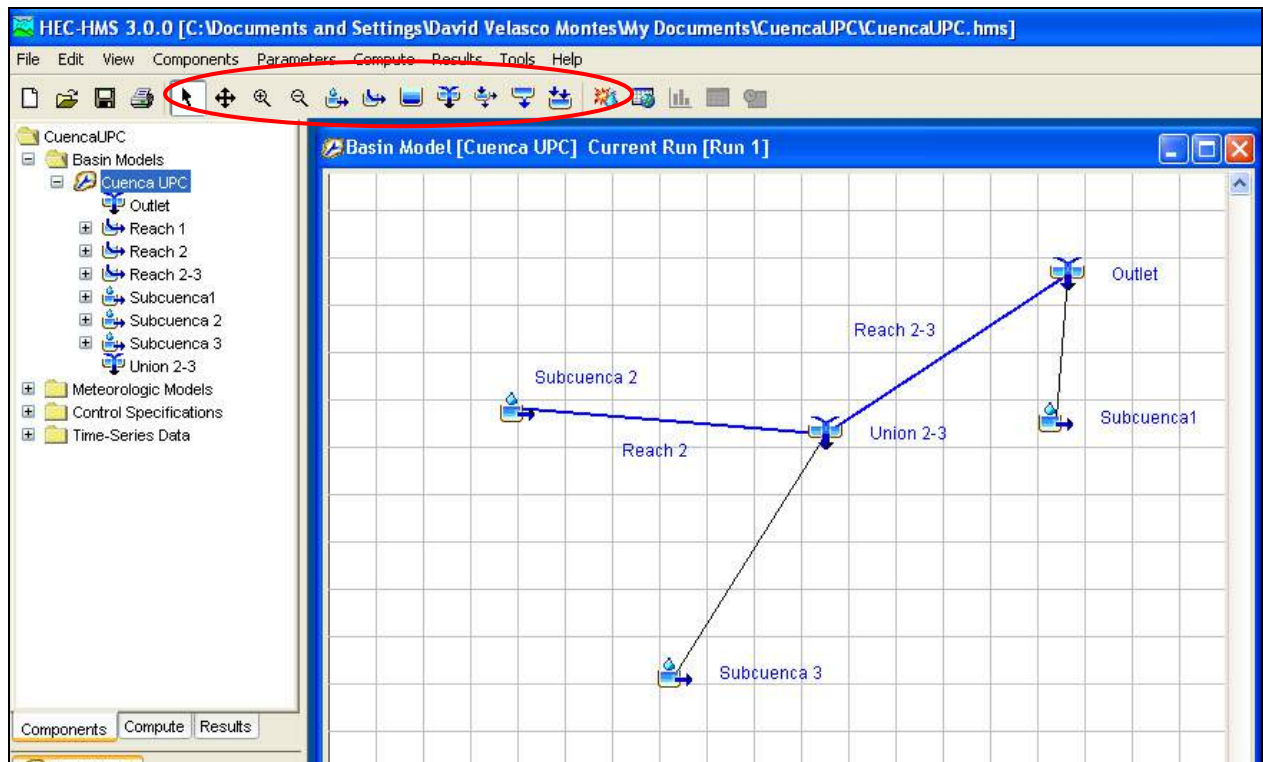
HEC-HMS 3.0.0 [C:\Documents and Settings\David Velasco Montes\My Documents\CuencaUPC\CuencaUPC.hms]

File Edit View Components Parameters Compute Results Tools Help

CuencaUPC
Basin Models
Cuenca UPC
Outlet
Reach 1
Reach 2
Reach 2-3
Subcuenca1
Subcuenca 2
Subcuenca 3
Union 2-3
Meteorologic Models
Control Specifications
Time-Series Data

Components Compute Results

Basin Model [Cuenca UPC] Current Run [Run 1]

Outlet
Reach 2-3
Subcuenca 2
Subcuenca1
Union 2-3
Reach 2
Subcuenca 3